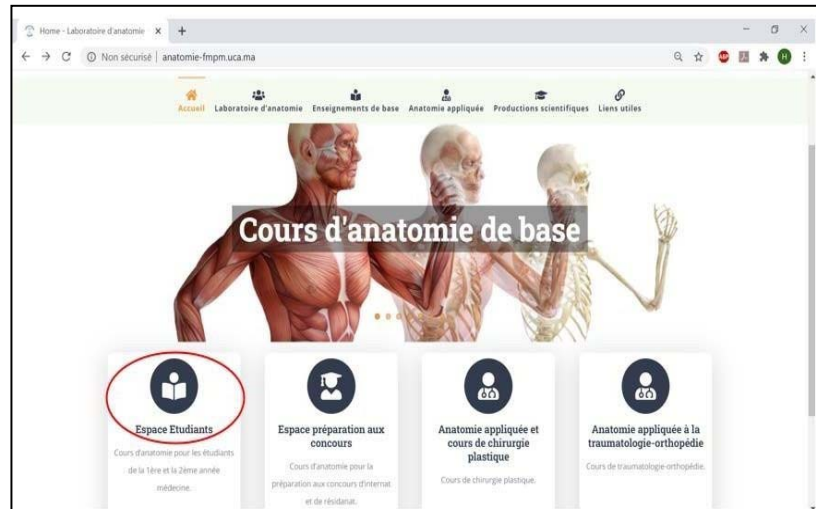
Home - Laboratoire d'anatomie ×  +

Non sécurisé | anatomie-fmpm.uca.ma

Accueil  Laboratoire d'anatomie  Enseignements de base  Anatomie appliquée  Productions scientifiques  Liens utiles

Cours d'anatomie de base

Espace Etudiants
Cours d'anatomie pour les étudiants de la 1ère et la 2ème année médecine.

Espace préparation aux concours
Cours d'anatomie pour la préparation aux concours d'internat et de résidanat.

Anatomie appliquée et cours de chirurgie plastique
Cours de chirurgie plastique.

Anatomie appliquée à la traumatologie-orthopédie
Cours de traumatologie-orthopédie.